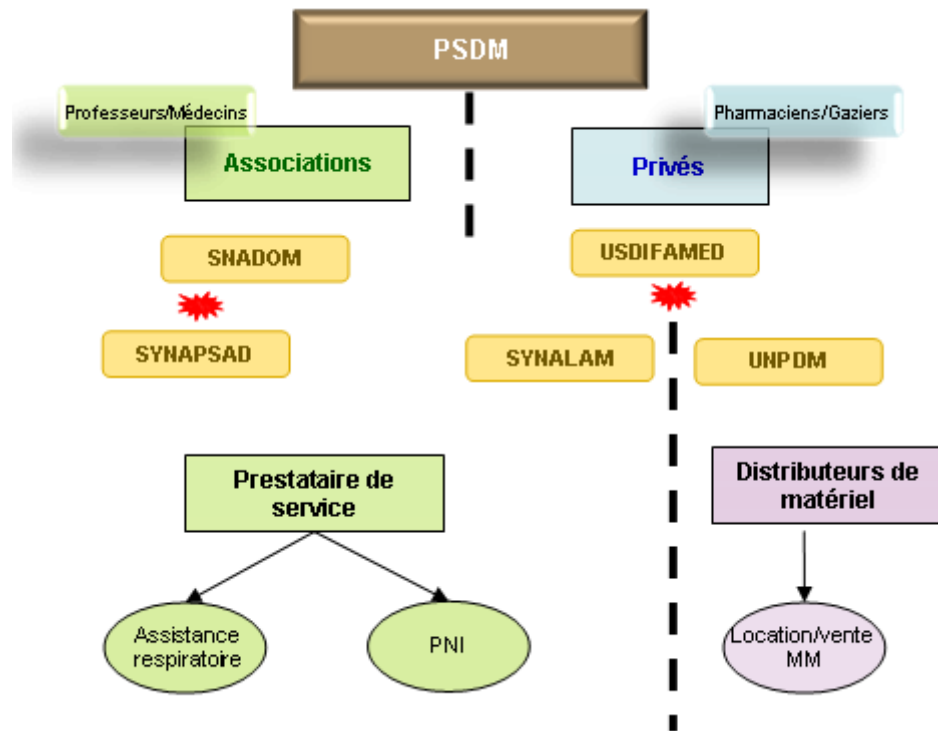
PSDM

Professeurs/Médecins

Associations

Pharmaciens/Gaziers

Privés

SNADOM

SYNAPSAD

USDIFAMED

SYNALAM

UNPDM

Prestataire de service

Assistance respiratoire

PNI

Distributeurs de matériel

Location/vente MM